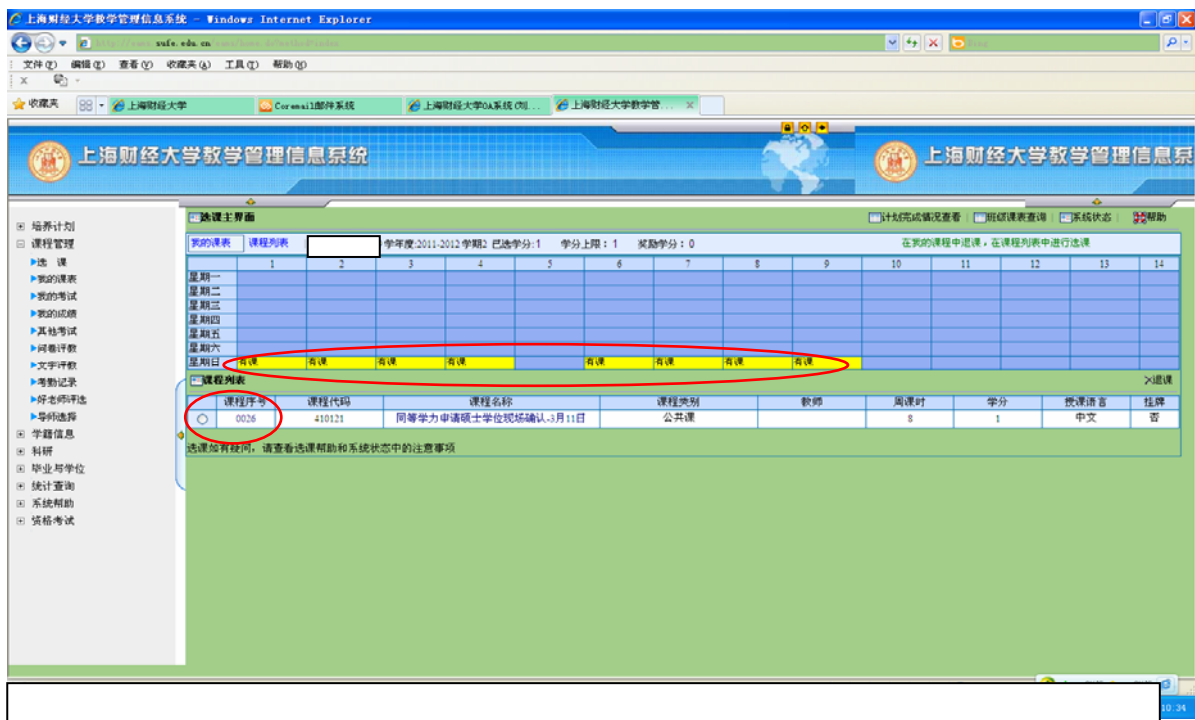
上海财经大学教学管理信息系统 - Windows Internet Explorer

http://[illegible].sufe.edu.cn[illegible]

文件(F) 编辑(E) 查看(V) 收藏夹(A) 工具(T) 帮助(H)

收藏夹 | 上海财经大学 | Coremail邮件系统 | 上海财经大学OA系统(知... | 上海财经大学教学管...

上海财经大学教学管理信息系统 上海财经大学教学管理信息系

⊞ 培养计划
⊟ 课程管理
▶选 课
▶我的课表
▶我的考试
▶我的成绩
▶其他考试
▶问卷评教
▶文字评教
▶考勤记录
▶好老师评选
▶导师选择
⊞ 学籍信息
⊞ 科研
⊞ 毕业与学位
⊞ 统计查询
⊞ 系统帮助
⊞ 资格考试

选课主界面 | 计划完成情况查看 | 班级课表查询 | 系统状态 | 帮助

我的课表 课程列表 学年度:2011-2012 学期2 已选学分:1 学分上限:1 奖励学分:0 在我的课程中退课，在课程列表中进行选课

| | 1 | 2 | 3 | 4 | 5 | 6 | 7 | 8 | 9 | 10 | 11 | 12 | 13 | 14 |
|---|---|---|---|---|---|---|---|---|---|---|---|---|---|---|
| 星期一 | | | | | | | | | | | | | | |
| 星期二 | | | | | | | | | | | | | | |
| 星期三 | | | | | | | | | | | | | | |
| 星期四 | | | | | | | | | | | | | | |
| 星期五 | | | | | | | | | | | | | | |
| 星期六 | | | | | | | | | | | | | | |
| 星期日 | 有课 | 有课 | 有课 | 有课 | | 有课 | 有课 | 有课 | 有课 | | | | | |

课程列表 ×退课

| | 课程序号 | 课程代码 | 课程名称 | 课程类别 | 教师 | 周课时 | 学分 | 授课语言 | 挂牌 |
|---|---|---|---|---|---|---|---|---|---|
| ○ | 0026 | 410121 | 同等学力申请硕士学位现场确认-3月11日 | 公共课 | | 8 | 1 | 中文 | 否 |

选课如有疑问，请查看选课帮助和系统状态中的注意事项

10:34